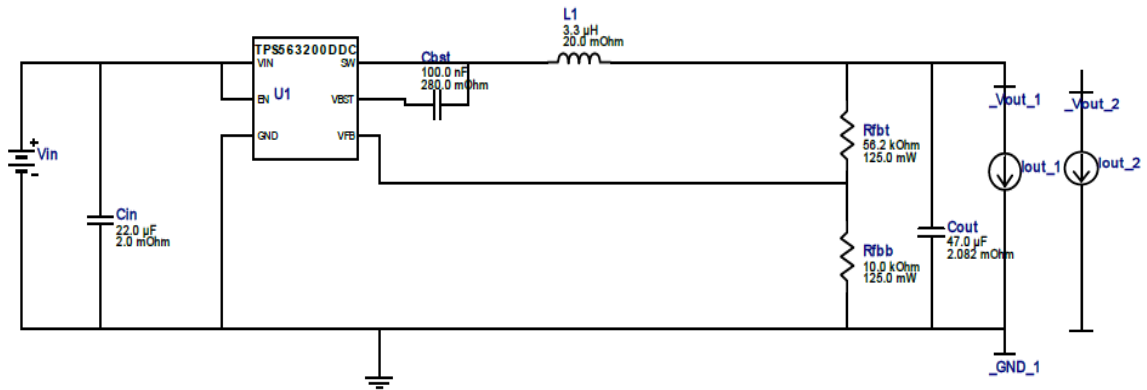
TPS563200DDC
U1
VIN
EN
GND
SW
VBST
VFB

Cbst
100.0 nF
280.0 mOhm

L1
3.3 µH
20.0 mOhm

Vin
+
-

Cin
22.0 µF
2.0 mOhm

Rfbt
56.2 kOhm
125.0 mW

Rfbb
10.0 kOhm
125.0 mW

Cout
47.0 µF
2.082 mOhm

_Vout_1
Iout_1

_Vout_2
Iout_2

_GND_1